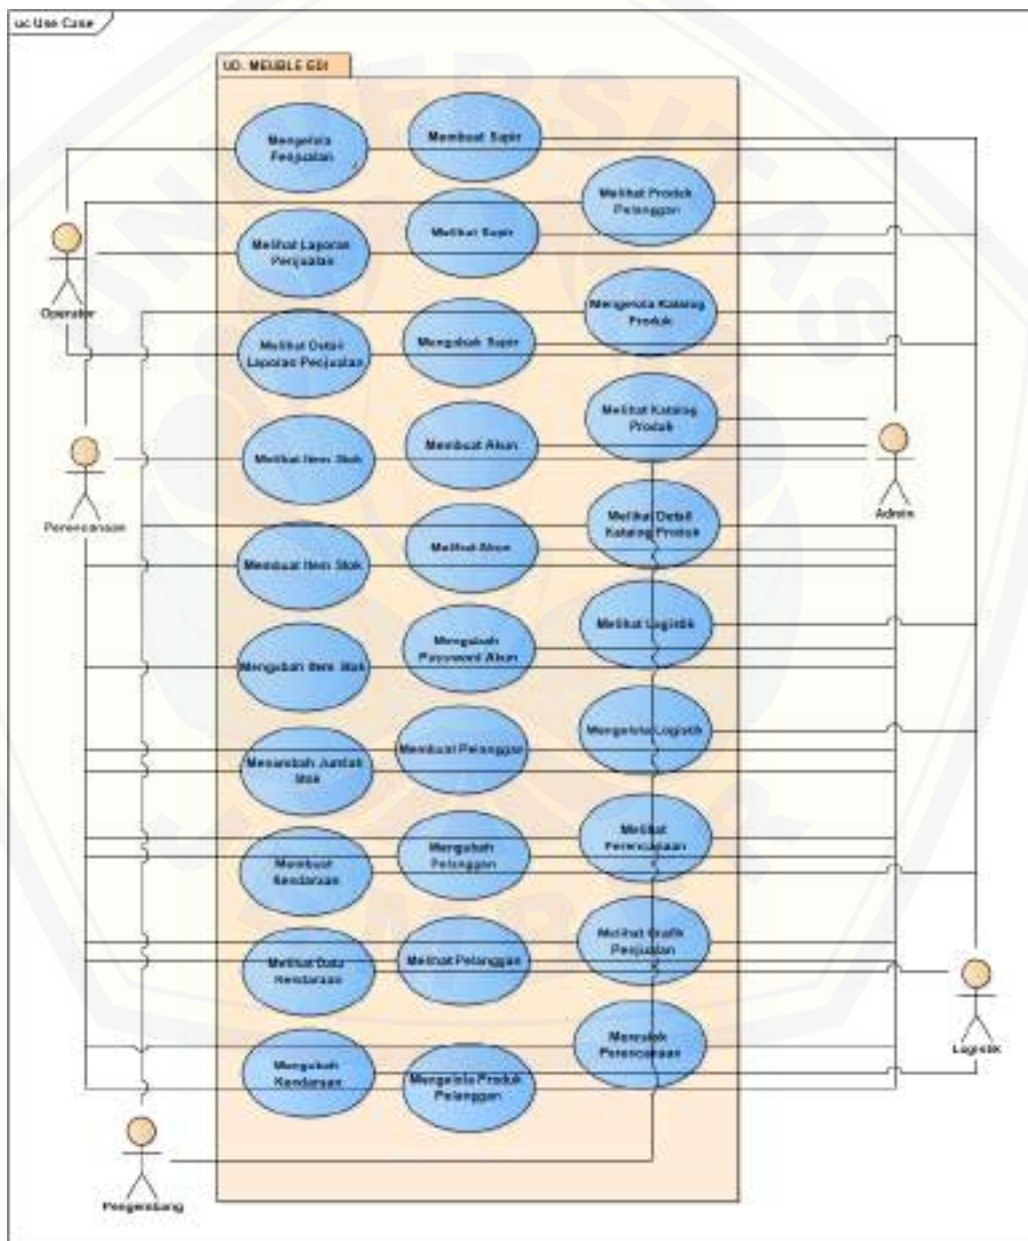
uc Use Case

UD. MEUBLE EDI

Mengelola Penjualan

Membuat Supir

Melihat Produk Pelanggan

Melihat Laporan Penjualan

Melihat Supir

Mengelola Katalog Produk

Melihat Detail Laporan Penjualan

Mengubah Supir

Melihat Katalog Produk

Melihat Item Stok

Membuat Akun

Melihat Detail Katalog Produk

Membuat Item Stok

Melihat Akun

Melihat Logistik

Mengubah Item Stok

Mengubah Password Akun

Mengelola Logistik

Menambah Jumlah Stok

Membuat Pelanggan

Melihat Perencanaan

Membuat Kendaraan

Mengubah Pelanggan

Melihat Grafik Penjualan

Melihat Data Kendaraan

Melihat Pelanggan

Menolak Perencanaan

Mengubah Kendaraan

Mengelola Produk Pelanggan

Operator

Perencanaan

Admin

Logistik

Pengembang